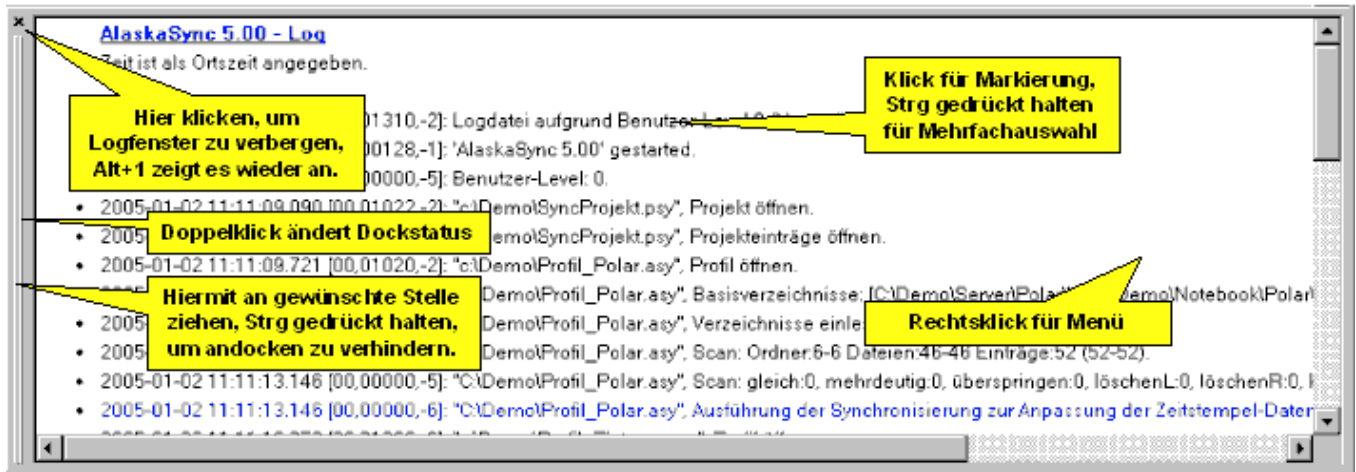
×

AlaskaSync 5.00 - Log

Zeit ist als Ortszeit angegeben.

Hier klicken, um Logfenster zu verbergen, Alt+1 zeigt es wieder an.

Klick für Markierung, Strg gedrückt halten für Mehrfachauswahl

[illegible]01310,-2]: Logdatei aufgrund Benutzer-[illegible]

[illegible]00128,-1]: 'AlaskaSync 5.00' gestarted.

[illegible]00000,-5]: Benutzer-Level: 0.

- 2005-01-02 11:11:09.090 [00,01022,-2]: "c:\Demo\SyncProjekt.psy", Projekt öffnen.

Doppelklick ändert Dockstatus

- 2005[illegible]emo\SyncProjekt.psy", Projekteinträge öffnen.
- 2005-01-02 11:11:09.721 [00,01020,-2]: "c:\Demo\Profil_Polar.asy", Profil öffnen.

Hiermit an gewünschte Stelle ziehen, Strg gedrückt halten, um andocken zu verhindern.

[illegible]Demo\Profil_Polar.asy", Basisverzeichnisse: [C:\Demo\Server\Pola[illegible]emo\Notebook\Polar\

- 2005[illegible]Demo\Profil_Polar.asy", Verzeichnisse einle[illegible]

Rechtsklick für Menü

- 2005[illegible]Demo\Profil_Polar.asy", Scan: Ordner:6-6 Dateien:46-46 Einträge:52 (52-52).
- 2005-01-02 11:11:13.146 [00,00000,-5]: "C:\Demo\Profil_Polar.asy", Scan: gleich:0, mehrdeutig:0, überspringen:0, löschenL:0, löschenR:0, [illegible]
- 2005-01-02 11:11:13.146 [00,00000,-6]: "C:\Demo\Profil_Polar.asy", Ausführung der Synchronisierung zur Anpassung der Zeitstempel-Daten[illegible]

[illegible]